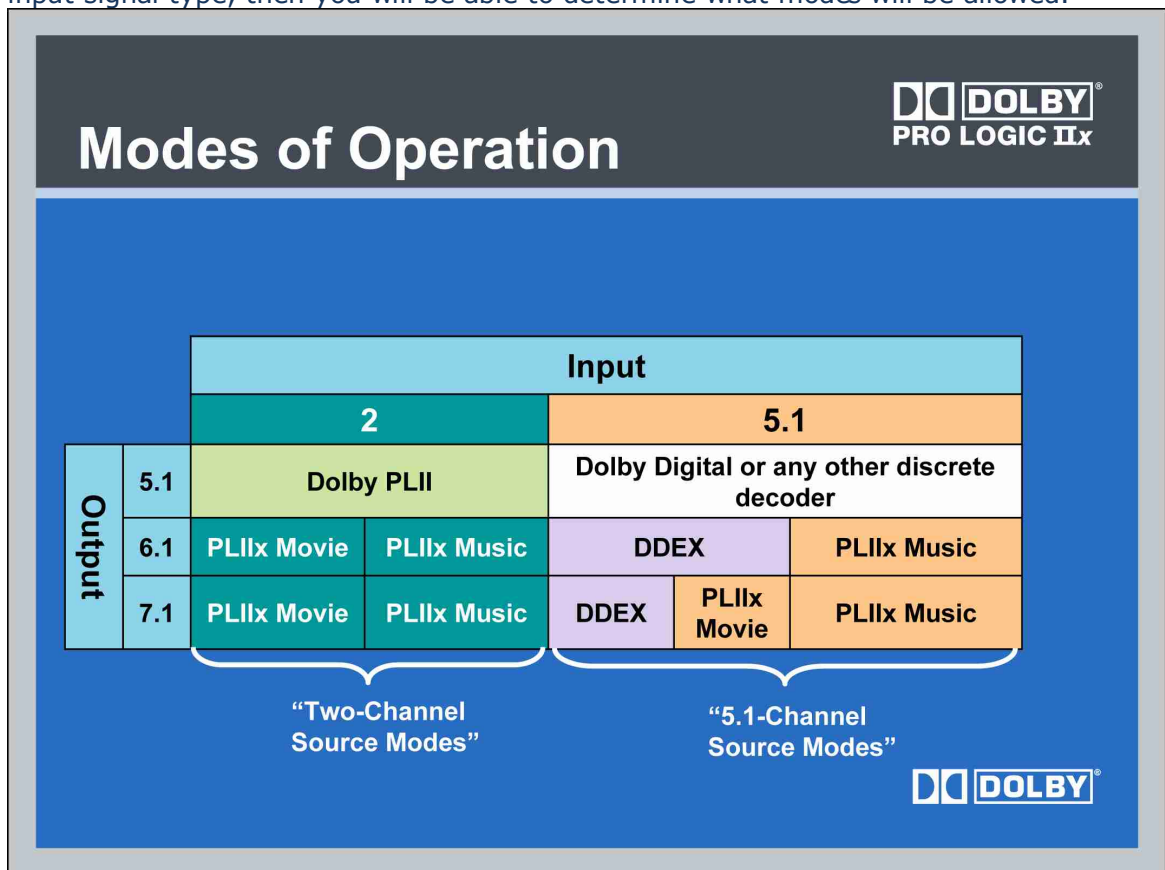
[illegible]

Modes of Operation

DOLBY® PRO LOGIC IIx

| | | Input | | | | |
|---|---|---|---|---|---|---|
| | | 2 | | 5.1 | | |
| Output | 5.1 | Dolby PLII | | Dolby Digital or any other discrete decoder | | |
| | 6.1 | PLIIx Movie | PLIIx Music | DDEX | | PLIIx Music |
| | 7.1 | PLIIx Movie | PLIIx Music | DDEX | PLIIx Movie | PLIIx Music |

"Two-Channel Source Modes"

"5.1-Channel Source Modes"

DOLBY®